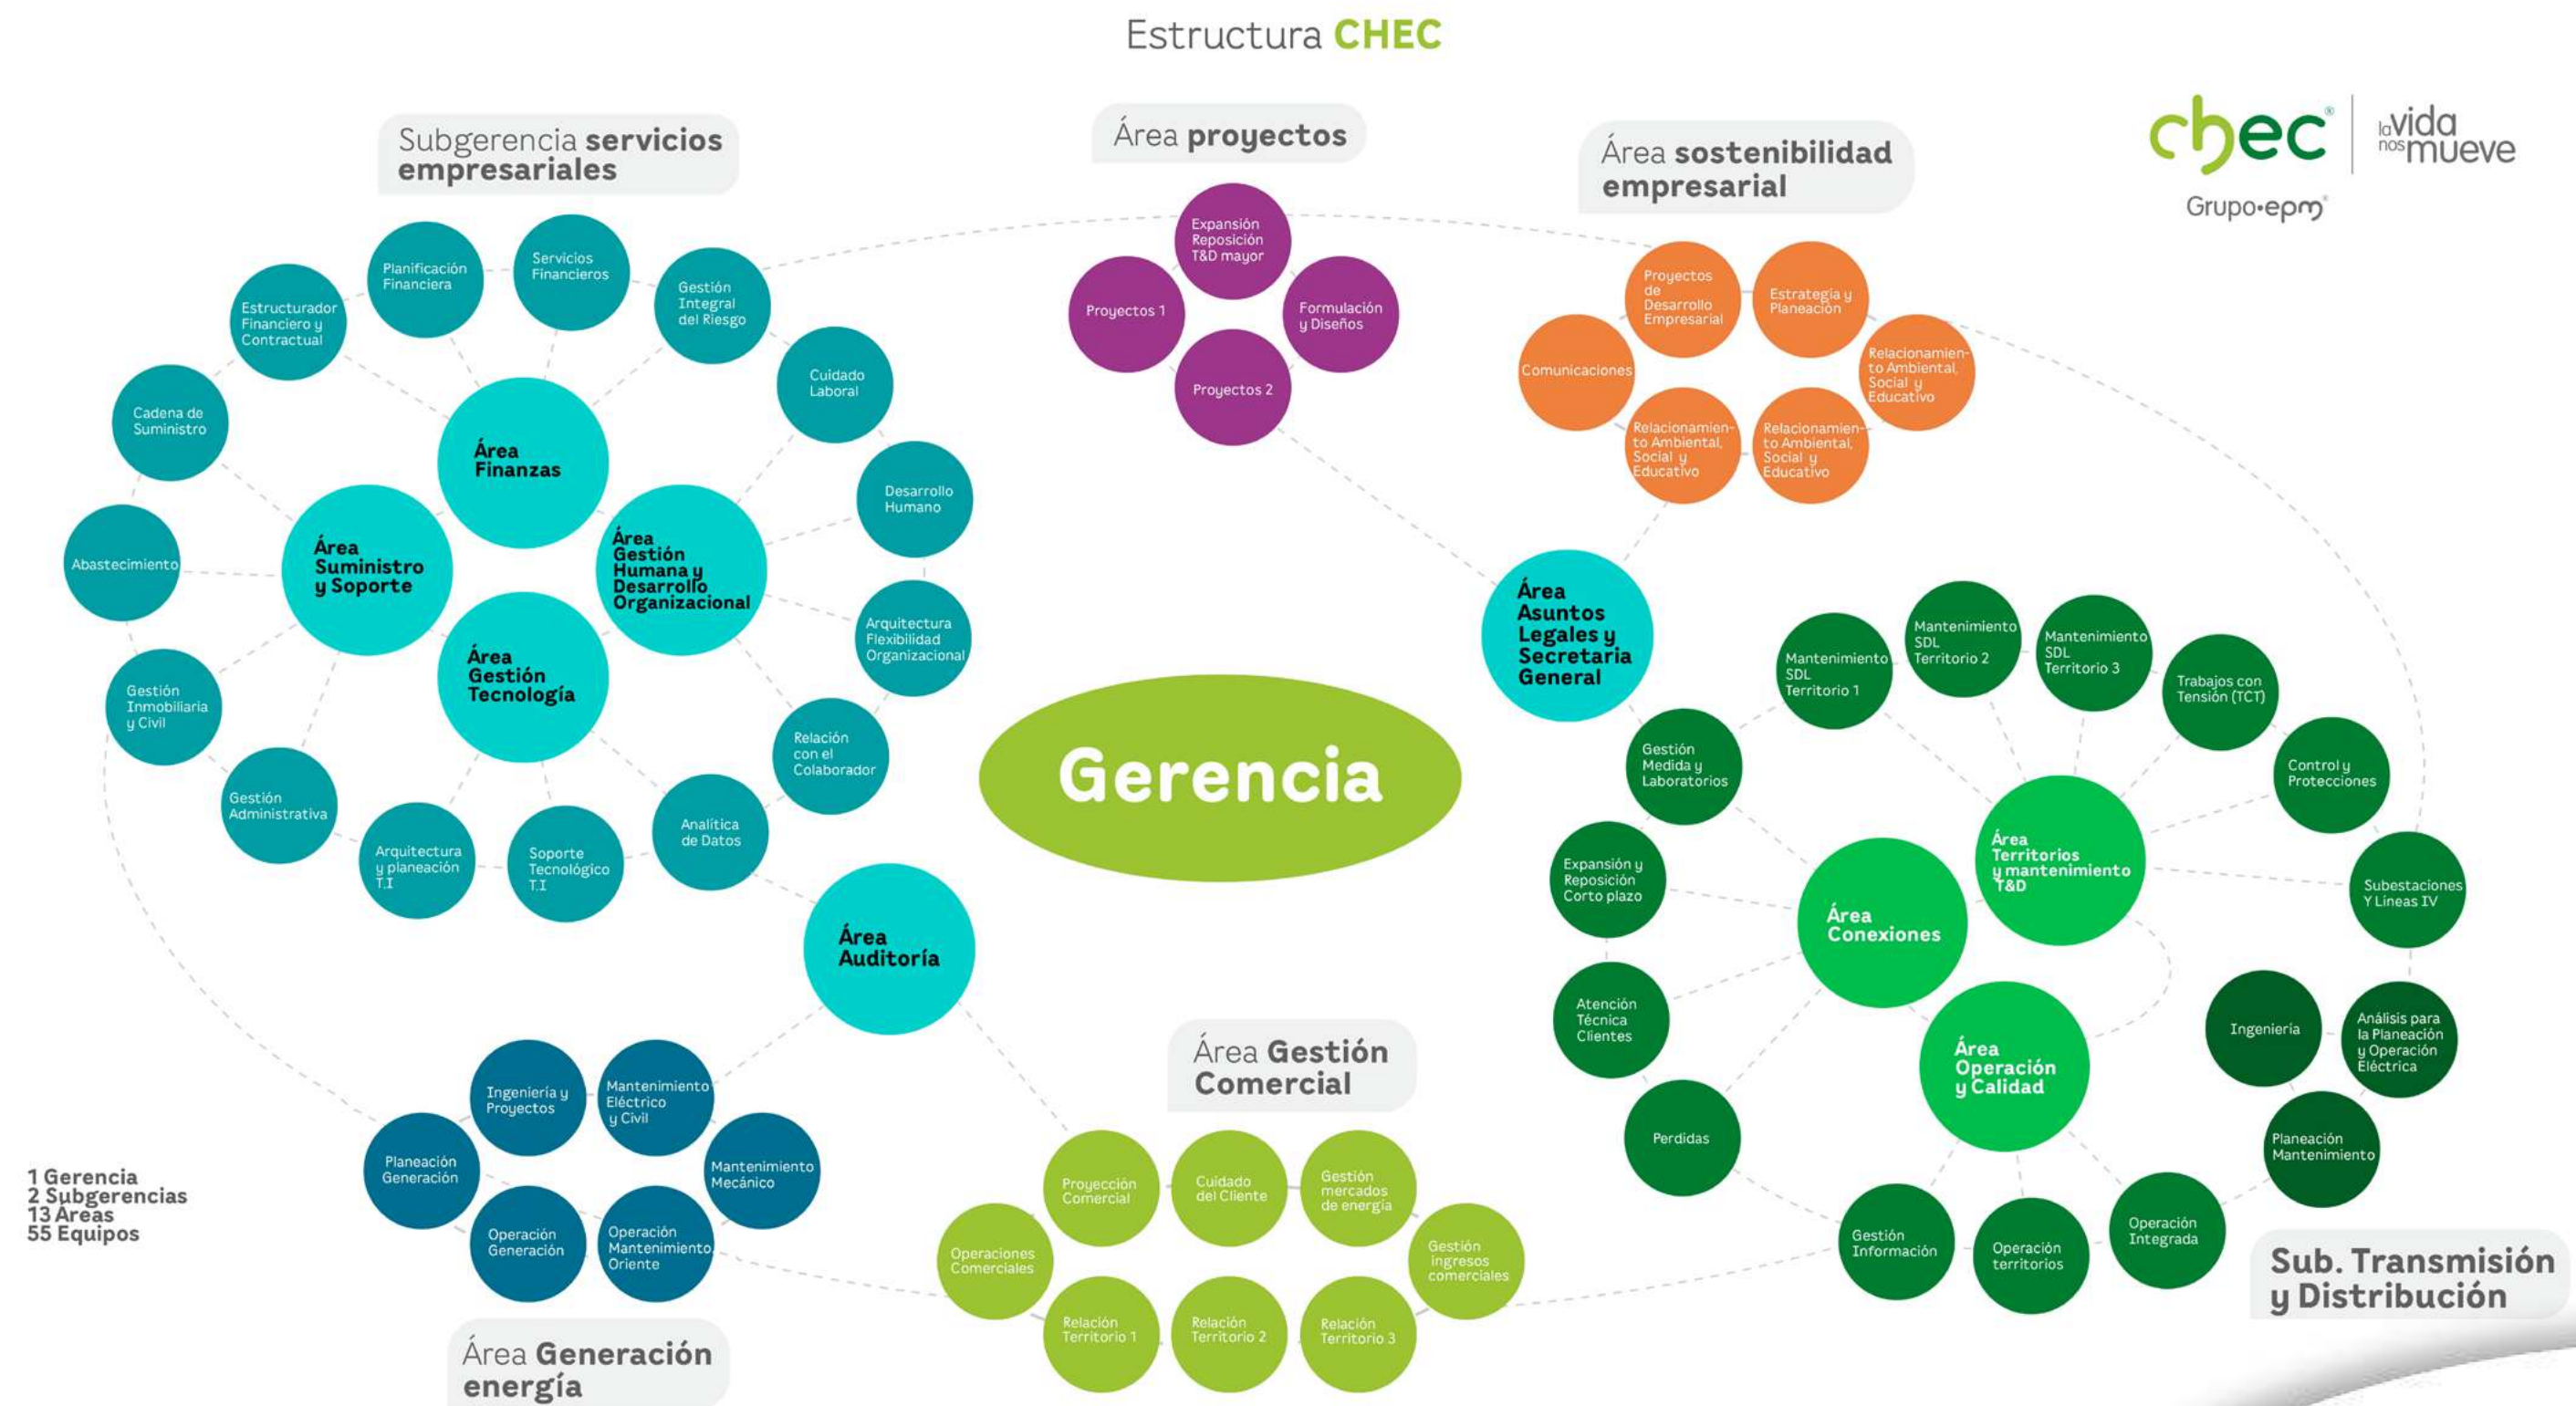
Estructura CHEC

chec
la vida nos mueve
Grupo·epm

Subgerencia servicios empresariales

Planificación Financiera
Servicios Financieros
Gestión Integral del Riesgo
Estructurador Financiero y Contractual
Cuidado Laboral
Cadena de Suministro
Área Finanzas
Desarrollo Humano
Abastecimiento
Área Suministro y Soporte
Área Gestión Humana y Desarrollo Organizacional
Arquitectura Flexibilidad Organizacional
Área Gestión Tecnología
Gestión Inmobiliaria y Civil
Relación con el Colaborador
Gestión Administrativa
Analítica de Datos
Arquitectura y planeación T.I
Soporte Tecnológico T.I
Área Auditoría

Área proyectos

Expansión Reposición T&D mayor
Proyectos 1
Formulación y Diseños
Proyectos 2

Área sostenibilidad empresarial

Proyectos de Desarrollo Empresarial
Estrategia y Planeación
Comunicaciones
Relacionamiento Ambiental, Social y Educativo
Relacionamiento Ambiental, Social y Educativo
Relacionamiento Ambiental, Social y Educativo

Área Asuntos Legales y Secretaria General

Gerencia

Mantenimiento SDL Territorio 1
Mantenimiento SDL Territorio 2
Mantenimiento SDL Territorio 3
Trabajos con Tensión (TCT)
Gestión Medida y Laboratorios
Control y Protecciones
Área Territorios y mantenimiento T&D
Expansión y Reposición Corto plazo
Área Conexiones
Subestaciones Y Lineas IV
Atención Técnica Clientes
Ingenieria
Análisis para la Planeación y Operación Eléctrica
Área Operación y Calidad
Perdidas
Planeación Mantenimiento
Gestión Información
Operación territorios
Operación Integrada

Sub. Transmisión y Distribución

Área Gestión Comercial

Proyección Comercial
Cuidado del Cliente
Gestión mercados de energía
Operaciones Comerciales
Gestión ingresos comerciales
Relación Territorio 1
Relación Territorio 2
Relación Territorio 3

Ingeniería y Proyectos
Mantenimiento Eléctrico y Civil
Planeación Generación
Mantenimiento Mecánico
Operación Generación
Operación Mantenimiento Oriente

Área Generación energía

1 Gerencia
2 Subgerencias
13 Areas
55 Equipos